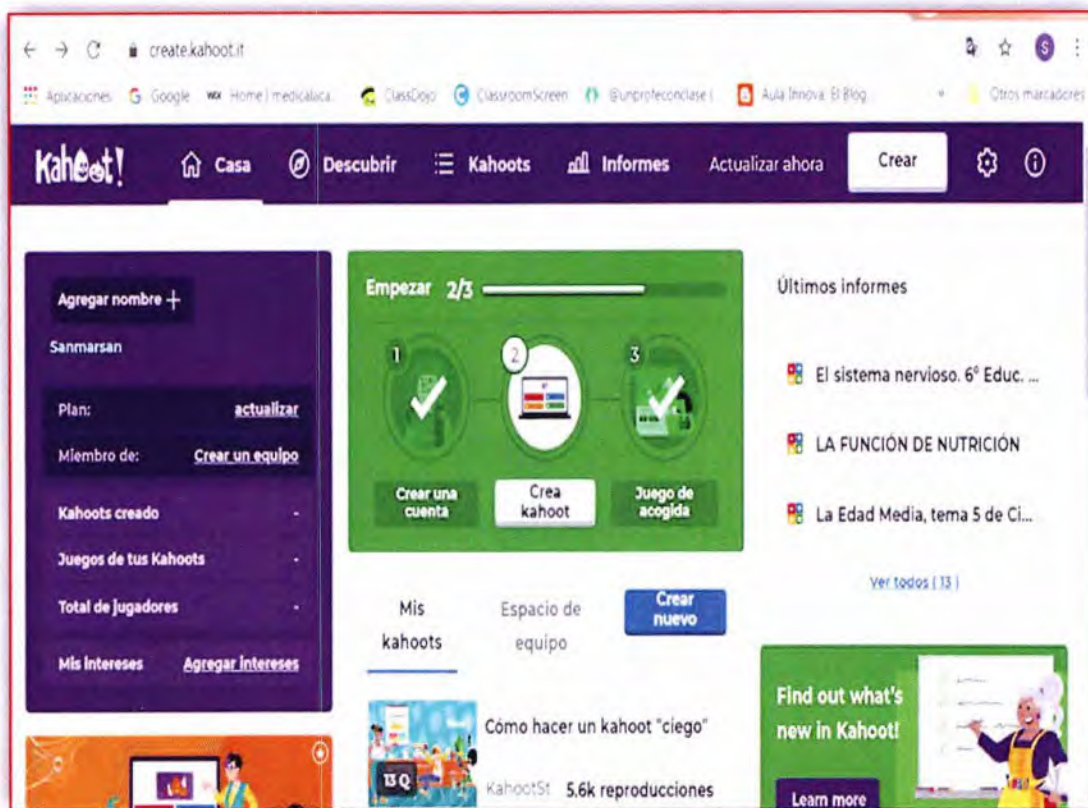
create.kahoot.it

Aplicaciones Google Home | medicalaca... ClassDojo ClassroomScreen @unprofeconclase Aula Innova: El Blog Otros marcadores

Kahoot! Casa Descubrir Kahoots Informes Actualizar ahora Crear

Agregar nombre +

Sanmarsan

Plan: actualizar

Miembro de: Crear un equipo

Kahoots creado -

Juegos de tus Kahoots -

Total de jugadores -

Mis intereses Agregar intereses

Empezar 2/3

1 2 3

Crear una cuenta

Crea kahoot

Juego de acogida

Mis kahoots

Espacio de equipo

Crear nuevo

13 Q

Cómo hacer un kahoot "ciego"

KahootSt 5.6k reproducciones

Últimos informes

El sistema nervioso. 6º Educ. ...

LA FUNCIÓN DE NUTRICIÓN

La Edad Media, tema 5 de Ci...

Ver todos ( 13 )

Find out what's new in Kahoot!

Learn more